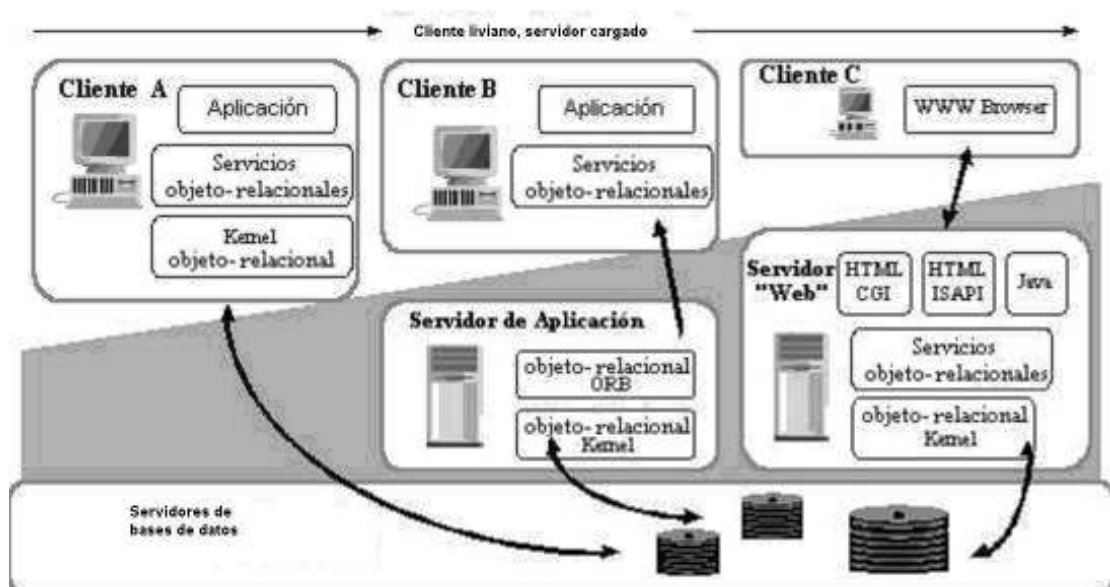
Cliente liviano, servidor cargado

Cliente A

Aplicación

Servicios objeto-relacionales

Kemel objeto-relacional

Cliente B

Aplicación

Servicios objeto-relacionales

Cliente C

WWW Browser

Servidor de Aplicación

objeto-relacional ORB

objeto-relacional Kemel

Servidor "Web"

HTML CGI

HTML ISAPI

Java

Servicios objeto-relacionales

objeto-relacional Kemel

Servidores de bases de datos